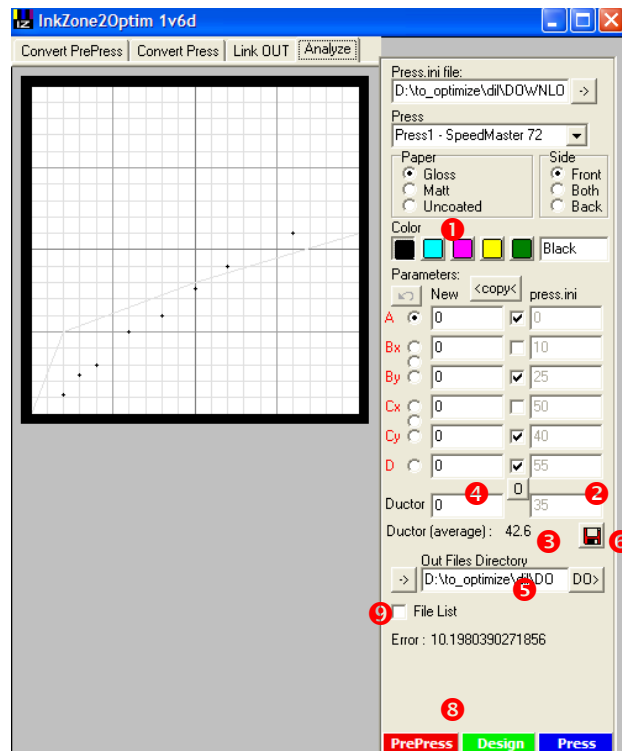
IZ InkZone2Optim 1v6d

Convert PrePress | Convert Press | Link OUT | Analyze

Press.ini file:
D:\to_optimize\dil\DOWNLO ->

Press
Press1 - SpeedMaster 72

Paper
Gloss
Matt
Uncoated

Side
Front
Both
Back

Color 1
Black

Parameters:
New <copy< press.ini

A 0 0
Bx 0 10
By 0 25
Cx 0 50
Cy 0 40
D 0 55

0

Ductor 0 4 2 35

Ductor (average) : 42.6 3 6

Out Files Directory
-> D:\to_optimize\dil\DO 5 DO>

9 File List

Error : 10.1980390271856

8

PrePress Design Press